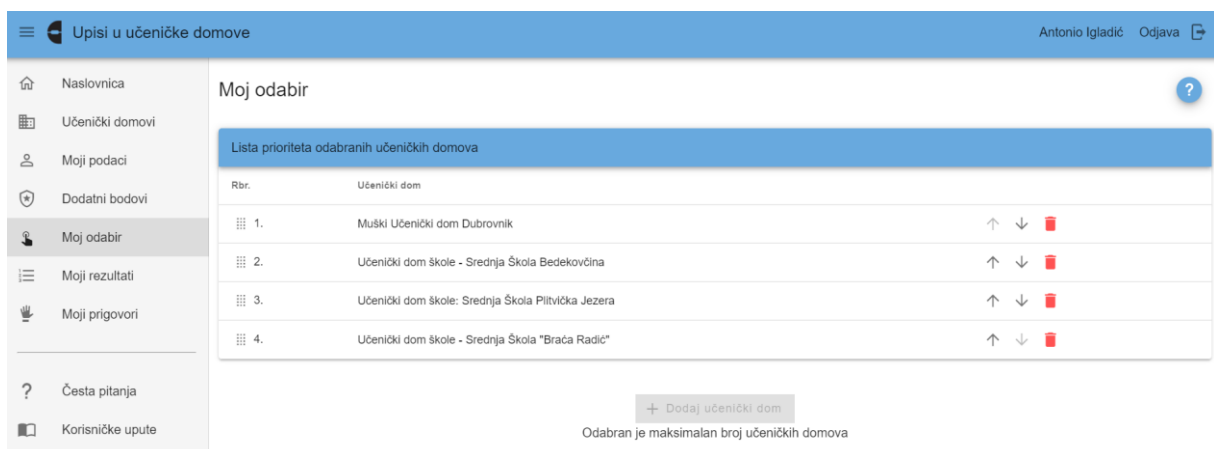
Upisi u učeničke domove

Antonio Igladić Odjava

Naslovnica
Učenički domovi
Moji podaci
Dodatni bodovi
Moj odabir
Moji rezultati
Moji prigovori

Česta pitanja
Korisničke upute

Moj odabir

?

Lista prioriteta odabranih učeničkih domova

| Rbr. | Učenički dom |
|---|---|
| 1. | Muški Učenički dom Dubrovnik |
| 2. | Učenički dom škole - Srednja Škola Bedekovčina |
| 3. | Učenički dom škole: Srednja Škola Plitvička Jezera |
| 4. | Učenički dom škole - Srednja Škola "Braća Radić" |

+ Dodaj učenički dom
Odabran je maksimalan broj učeničkih domova